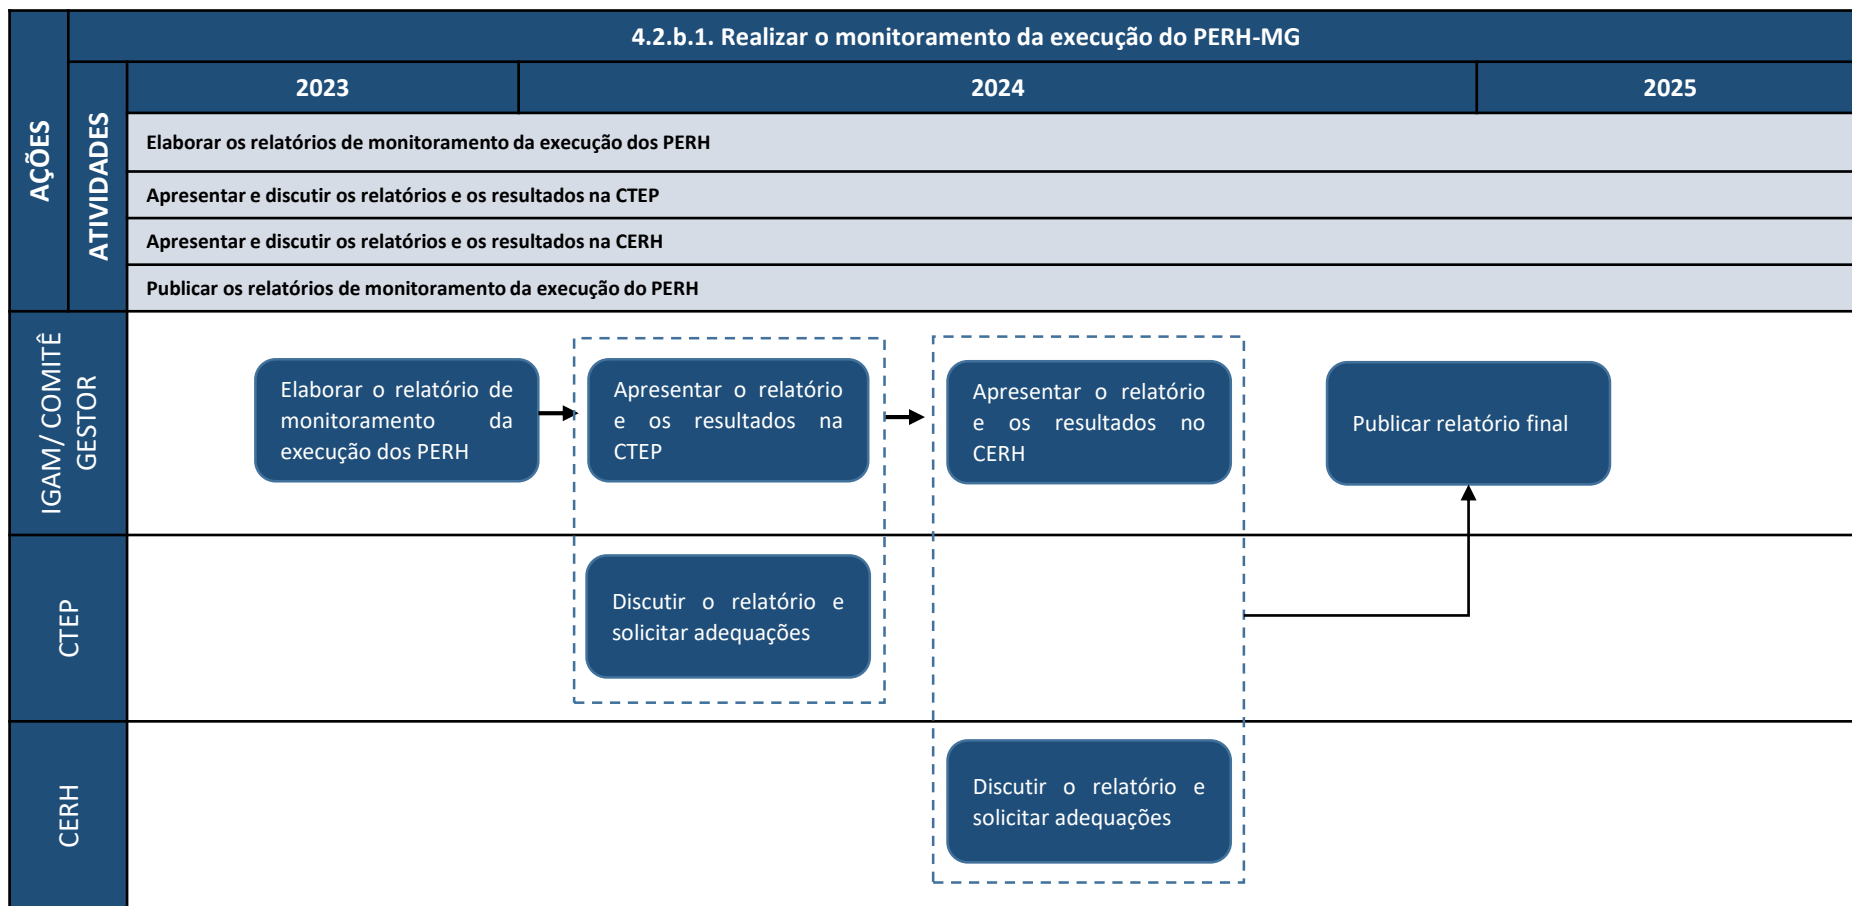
AÇÕES

4.2.b.1. Realizar o monitoramento da execução do PERH-MG

ATIVIDADES

| 2023 | 2024 | 2025 |
|---|---|---|
| Elaborar os relatórios de monitoramento da execução dos PERH | | |
| Apresentar e discutir os relatórios e os resultados na CTEP | | |
| Apresentar e discutir os relatórios e os resultados na CERH | | |
| Publicar os relatórios de monitoramento da execução do PERH | | |

IGAM/ COMITÊ GESTOR

Elaborar o relatório de monitoramento da execução dos PERH

Apresentar o relatório e os resultados na CTEP

Apresentar o relatório e os resultados no CERH

Publicar relatório final

CTEP

Discutir o relatório e solicitar adequações

CERH

Discutir o relatório e solicitar adequações